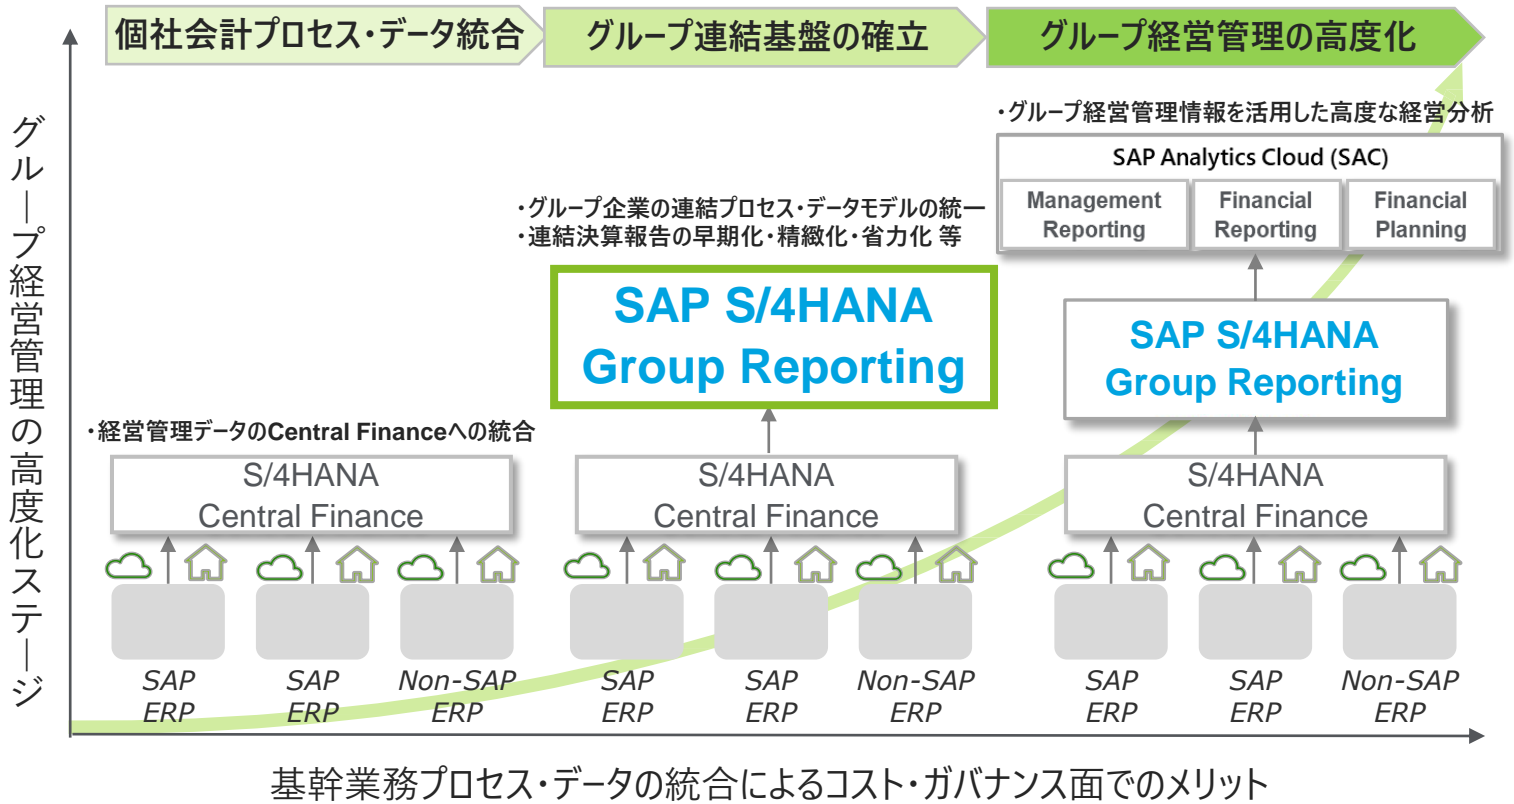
個社会計プロセス・データ統合

グループ連結基盤の確立

グループ経営管理の高度化

グループ経営管理の高度化ステージ

・グループ経営管理情報を活用した高度な経営分析

SAP Analytics Cloud (SAC)

Management Reporting

Financial Reporting

Financial Planning

・グループ企業の連結プロセス・データモデルの統一
・連結決算報告の早期化・精緻化・省力化 等

SAP S/4HANA Group Reporting

SAP S/4HANA Group Reporting

・経営管理データのCentral Financeへの統合

S/4HANA Central Finance

S/4HANA Central Finance

S/4HANA Central Finance

SAP ERP

SAP ERP

Non-SAP ERP

SAP ERP

SAP ERP

Non-SAP ERP

SAP ERP

SAP ERP

Non-SAP ERP

基幹業務プロセス・データの統合によるコスト・ガバナンス面でのメリット